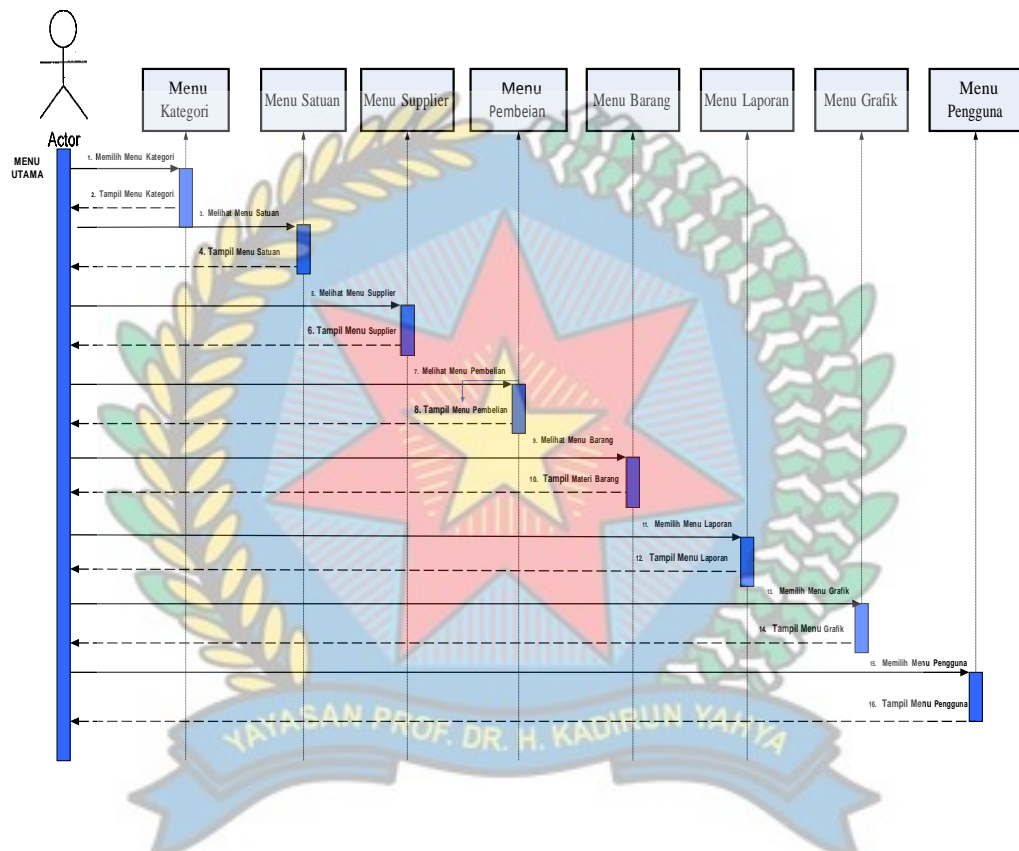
Actor

Menu Kategori

Menu Satuan

Menu Supplier

Menu Pembeian

Menu Barang

Menu Laporan

Menu Grafik

Menu Pengguna

MENU UTAMA

1. Memilih Menu Kategori

2. Tampil Menu Kategori

3. Melihat Menu Satuan

4. Tampil Menu Satuan

5. Melihat Menu Supplier

6. Tampil Menu Supplier

7. Melihat Menu Pembelian

8. Tampil Menu Pembelian

9. Melihat Menu Barang

10. Tampil Materi Barang

11. Memilih Menu Laporan

12. Tampil Menu Laporan

13. Memilih Menu Grafik

14. Tampil Menu Grafik

15. Memilih Menu Pengguna

16. Tampil Menu Pengguna

YAYASAN PROF. DR. H. KADIRUN YAHYA